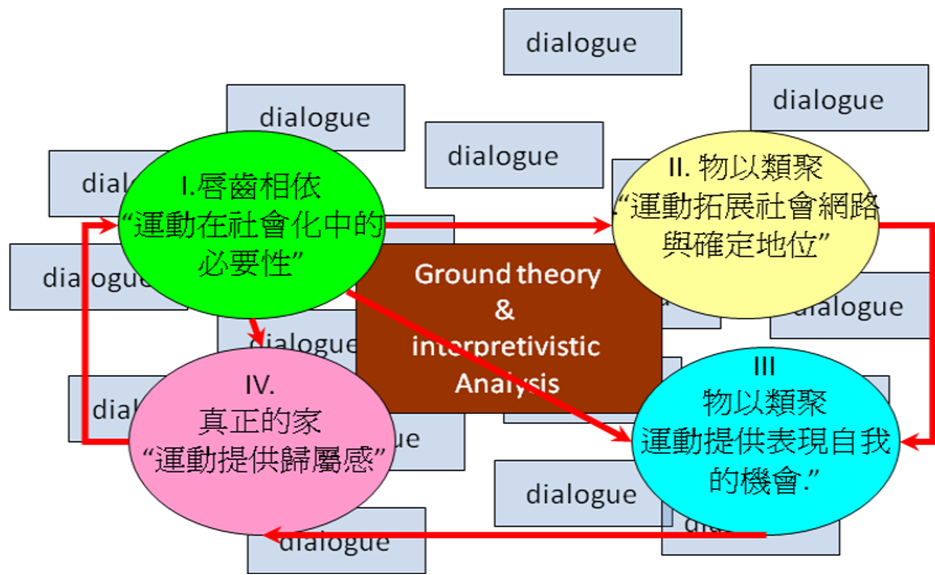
dialogue

dialogue

dialogue

dialogue

dialo

I.唇齒相依
“運動在社會化中的必要性”

II. 物以類聚
“運動拓展社會網路與確定地位”

dialogue

Ground theory
&
interpretivistic
Analysis

dialogue

dialogue

dialo

IV.
真正的家
“運動提供歸屬感”

ue

III
物以類聚
運動提供表現自我的機會.”

dialogue

dialogue

dia